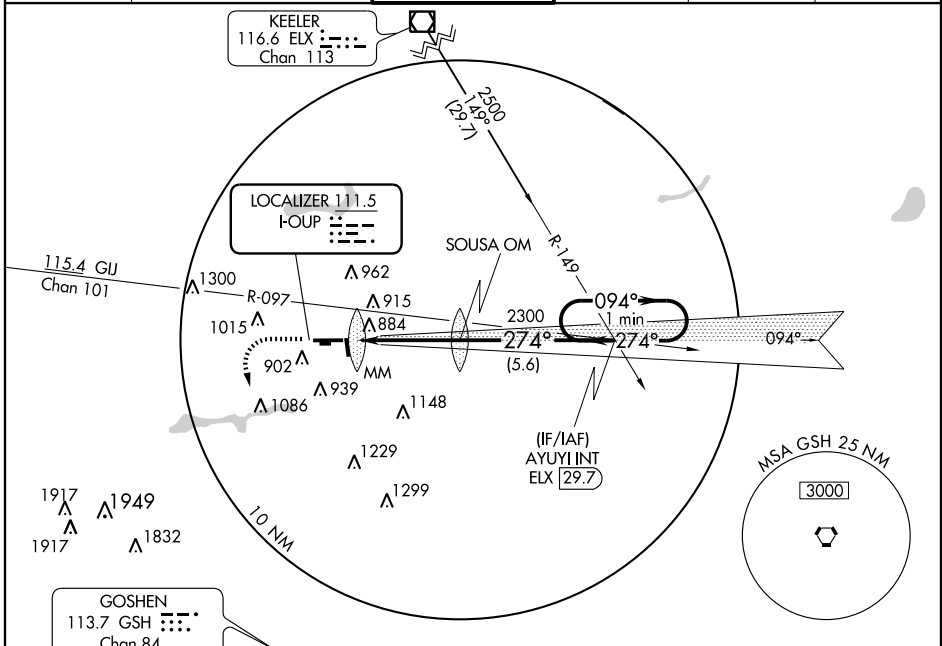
KEELER
116.6 ELX
Chan 113

2500
149°
(29.7)

LOCALIZER 111.5
I-OUP

SOUSA OM

R-149

115.4 GIJ
Chan 101

1300
R-097
962
915
884
1015
2300
094°
1 min
274°
274°
094°
(5.6)
902
MM
939
1086
1148
1229
1299

(IF/IAF)
AYUYI INT
ELX 29.7

MSA GSH 25 NM
3000

1917
1949
1917
1832

10 NM

GOSHEN
113.7 GSH
Chan 84